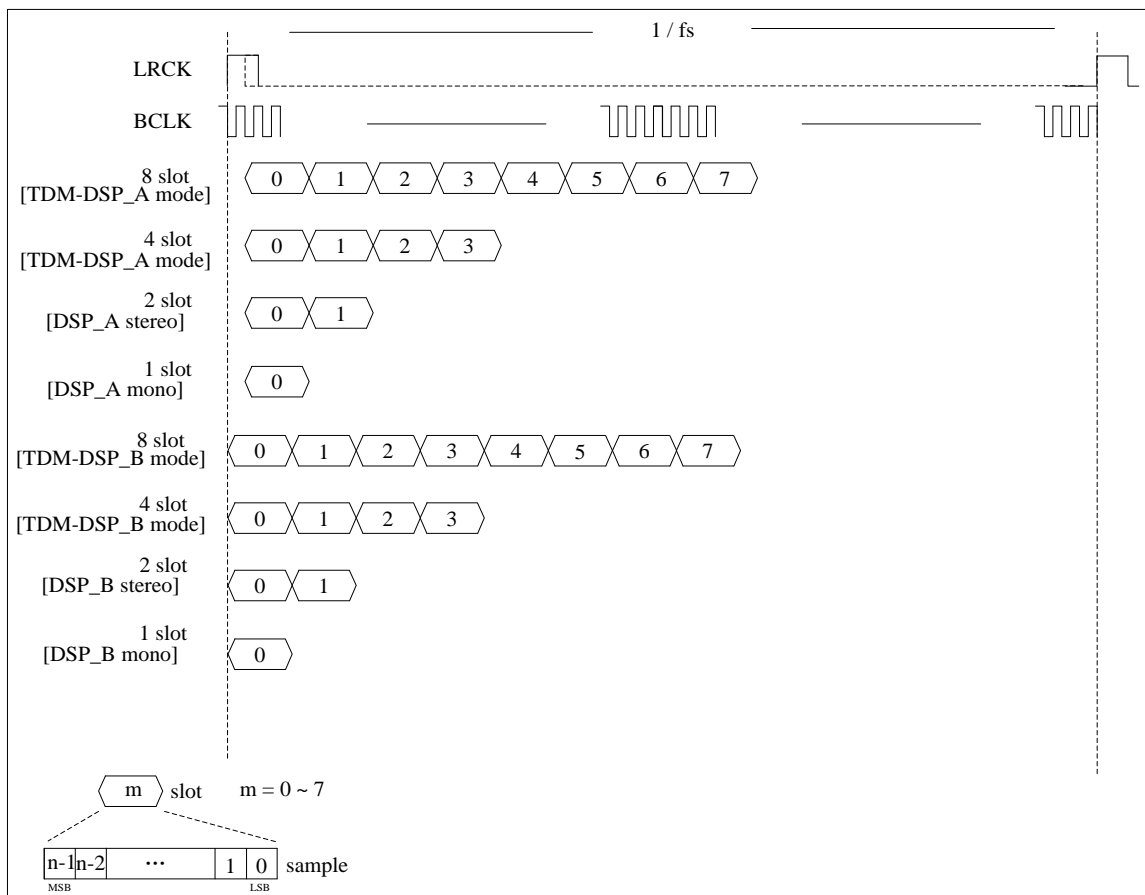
1 / fs

LRCK

BCLK

8 slot
[TDM-DSP_A mode]
0 1 2 3 4 5 6 7

4 slot
[TDM-DSP_A mode]
0 1 2 3

2 slot
[DSP_A stereo]
0 1

1 slot
[DSP_A mono]
0

8 slot
[TDM-DSP_B mode]
0 1 2 3 4 5 6 7

4 slot
[TDM-DSP_B mode]
0 1 2 3

2 slot
[DSP_B stereo]
0 1

1 slot
[DSP_B mono]
0

m slot $m = 0 \sim 7$

| n-1 | n-2 | ··· | 1 | 0 | sample

MSB LSB